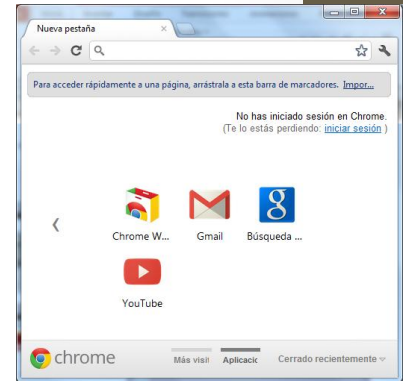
Nueva pestaña

Para acceder rápidamente a una página, arrástrala a esta barra de marcadores. Impor...

No has iniciado sesión en Chrome.
(Te lo estás perdiendo: iniciar sesión )

Chrome W...
Gmail
Búsqueda ...
YouTube

chrome
Más visit
Aplicacio
Cerrado recientemente